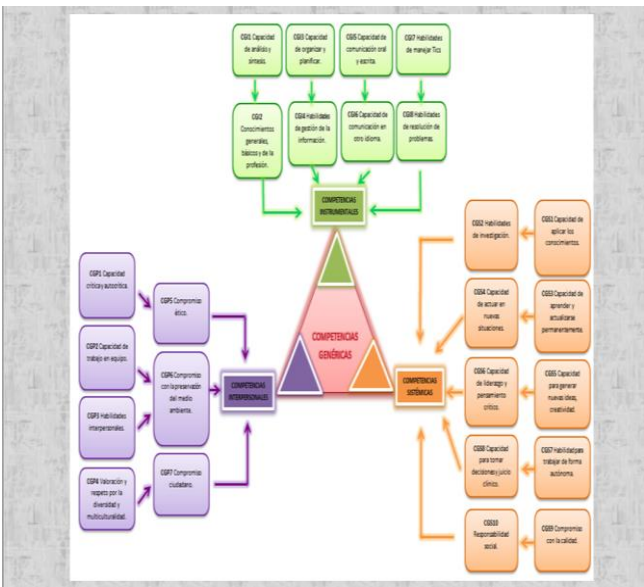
CGI1 Capacidad de análisis y síntesis.

CGI3 Capacidad de organizar y planificar.

CGI5 Capacidad de comunicación oral y escrita.

CGI7 Habilidades de manejar Tics

CGI2 Conocimientos generales, básicos y de la profesión.

CGI4 Habilidades de gestión de la información.

CGI6 Capacidad de comunicación en otro idioma.

CGI8 Habilidades de resolución de problemas.

COMPETENCIAS INSTRUMENTALES

CGS2 Habilidades de investigación.

CGS1 Capacidad de aplicar los conocimientos.

CGP1 Capacidad crítica y autocrítica.

CGP5 Compromiso ético.

CGS4 Capacidad de actuar en nuevas situaciones.

CGS3 Capacidad de aprender y actualizarse permanentemente.

CGP2 Capacidad de trabajo en equipo.

COMPETENCIAS GENÉRICAS

CGP6 Compromiso con la preservación del medio ambiente.

COMPETENCIAS INTERPERSONALES

COMPETENCIAS SISTÉMICAS

CGS6 Capacidad de liderazgo y pensamiento crítico.

CGS5 Capacidad para generar nuevas ideas, creatividad.

CGP3 Habilidades interpersonales.

CGS8 Capacidad para tomar decisiones y juicio clínico.

CGS7 Habilidad para trabajar de forma autónoma.

CGP4 Valoración y respeto por la diversidad y multiculturalidad.

CGP7 Compromiso ciudadano.

CGS10 Responsabilidad social.

CGS9 Compromiso con la calidad.